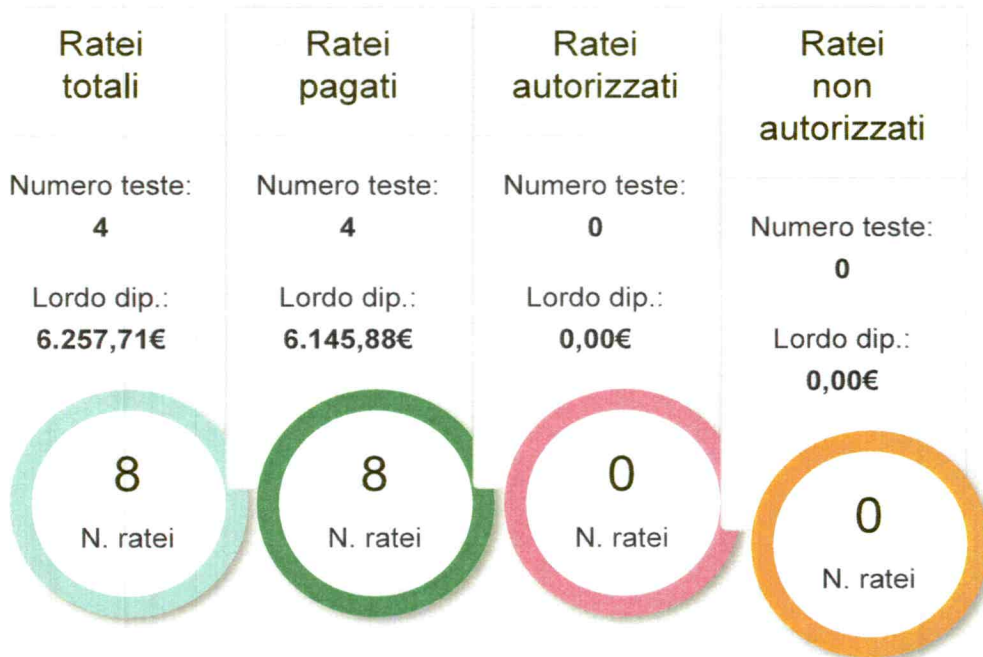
Ratei totali

Numero teste:
**4**

Lordo dip.:
**6.257,71€**

8
N. ratei

Ratei pagati

Numero teste:
**4**

Lordo dip.:
**6.145,88€**

8
N. ratei

Ratei autorizzati

Numero teste:
**0**

Lordo dip.:
**0,00€**

0
N. ratei

Ratei non autorizzati

Numero teste:
**0**

Lordo dip.:
**0,00€**

0
N. ratei